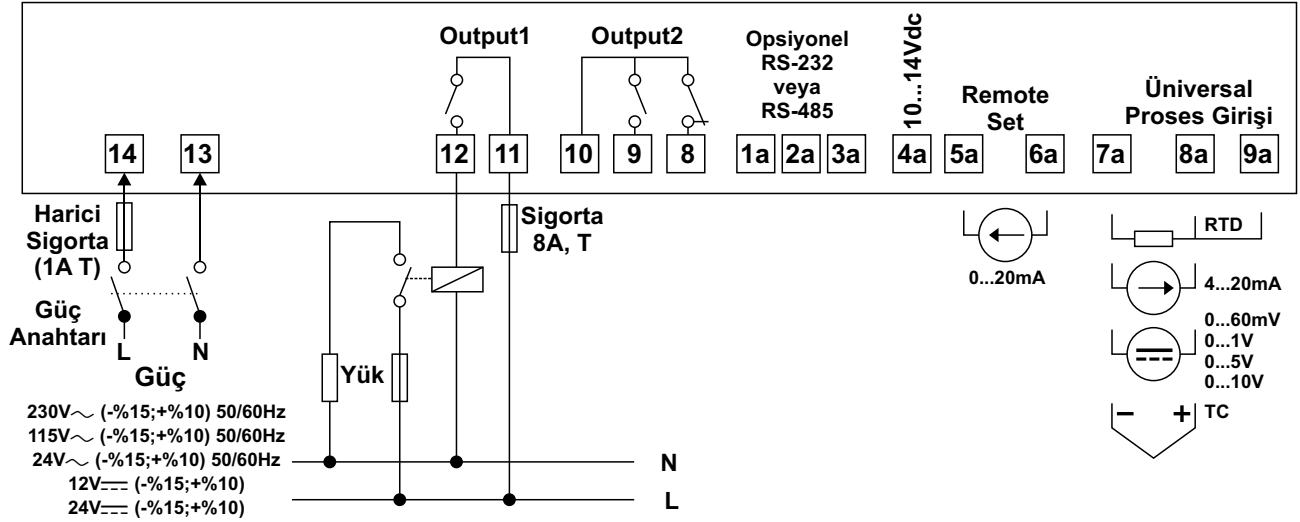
Output1

Output2

Opsiyonel RS-232 veya RS-485

10...14Vdc

Remote Set

Üniversal Proses Girişi

14 13 12 11 10 9 8 1a 2a 3a 4a 5a 6a 7a 8a 9a

Harici Sigorta (1A T)

Sigorta 8A, T

Güç Anahtarı

L N

Güç

Yük

0...20mA

RTD

4...20mA

0...60mV
0...1V
0...5V
0...10V

− + TC

230V∿ (-%15;+%10) 50/60Hz
115V∿ (-%15;+%10) 50/60Hz
24V∿ (-%15;+%10) 50/60Hz
12V⎓ (-%15;+%10)
24V⎓ (-%15;+%10)

N

L